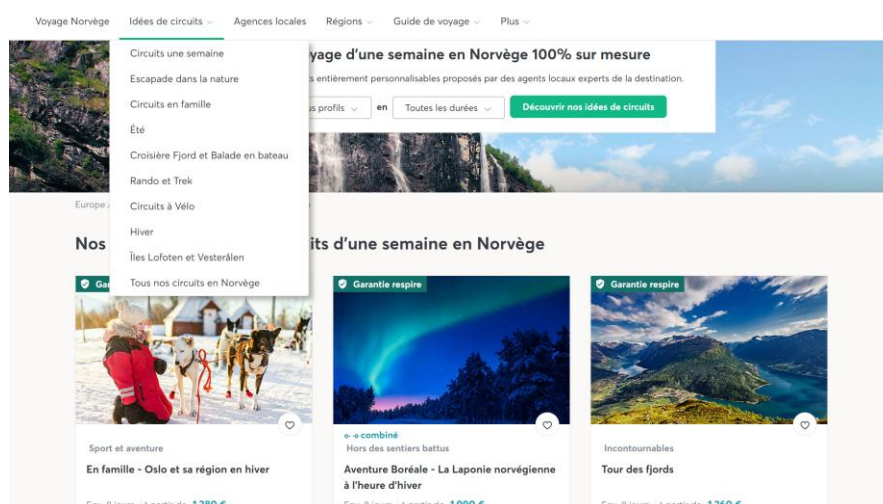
Voyage Norvège   Idées de circuits   Agences locales   Régions   Guide de voyage   Plus

Circuits une semaine
Escapade dans la nature
Circuits en famille
Été
Croisière Fjord et Balade en bateau
Rando et Trek
Circuits à Vélo
Hiver
Îles Lofoten et Vesterålen
Tous nos circuits en Norvège

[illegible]yage d'une semaine en Norvège 100% sur mesure
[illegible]s entièrement personnalisables proposés par des agents locaux experts de la destination.
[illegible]s profils   en   Toutes les durées   Découvrir nos idées de circuits

Europe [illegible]

Nos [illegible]its d'une semaine en Norvège

Gar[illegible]
Sport et aventure
En famille - Oslo et sa région en hiver
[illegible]

Garantie respire
combiné
Hors des sentiers battus
Aventure Boréale - La Laponie norvégienne à l'heure d'hiver
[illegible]

Garantie respire
Incontournables
Tour des fjords
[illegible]